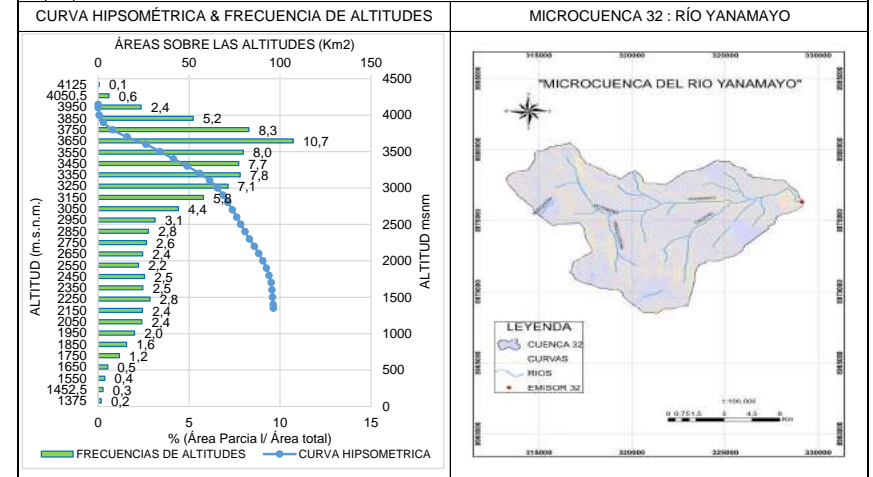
| CURVA HIPSOMÉTRICA & FRECUENCIA DE ALTITUDES | MICROCUENCA 32 : RÍO YANAMAYO |
|---|---|

ÁREAS SOBRE LAS ALTITUDES (Km2)
0 50 100 150
4125 0,1
4050,5 0,6
3950 2,4
3850 5,2
3750 8,3
3650 10,7
3550 8,0
3450 7,7
3350 7,8
3250 7,1
3150 5,8
3050 4,4
2950 3,1
2850 2,8
2750 2,6
2650 2,4
2550 2,2
2450 2,5
2350 2,5
2250 2,8
2150 2,4
2050 2,4
1950 2,0
1850 1,6
1750 1,2
1650 0,5
1550 0,4
1452,5 0,3
1375 0,2
ALTITUD (m.s.n.m.)
4500 4000 3500 3000 2500 2000 1500 1000 500 0
ALTITUD msnm
0 5 10 15
% (Área Parcia l/ Área total)
FRECUENCIAS DE ALTITUDES CURVA HIPSOMETRICA

315000 320000 325000 330000
"MICROCUENCA DEL RIO YANAMAYO"
LEYENDA
CUENCA 32
CURVAS
RIOS
EMISOR 32
1:100,000
0 0.751.5 3 4.5 6 Km
315000 320000 325000 330000